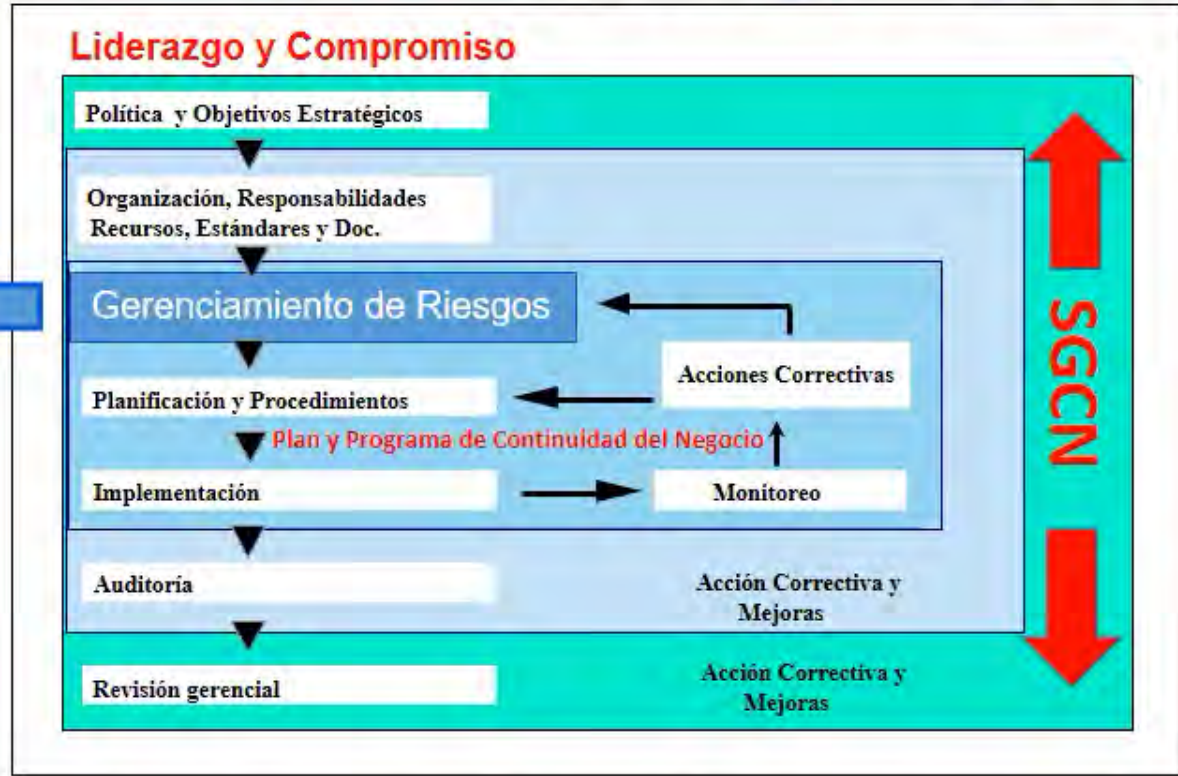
Liderazgo y Compromiso

Política y Objetivos Estratégicos

Organización, Responsabilidades Recursos, Estándares y Doc.

Gerenciamiento de Riesgos

Acciones Correctivas

Planificación y Procedimientos

Plan y Programa de Continuidad del Negocio

Implementación

Monitoreo

Auditoria

Acción Correctiva y Mejoras

Revisión gerencial

Acción Correctiva y Mejoras

SGCN